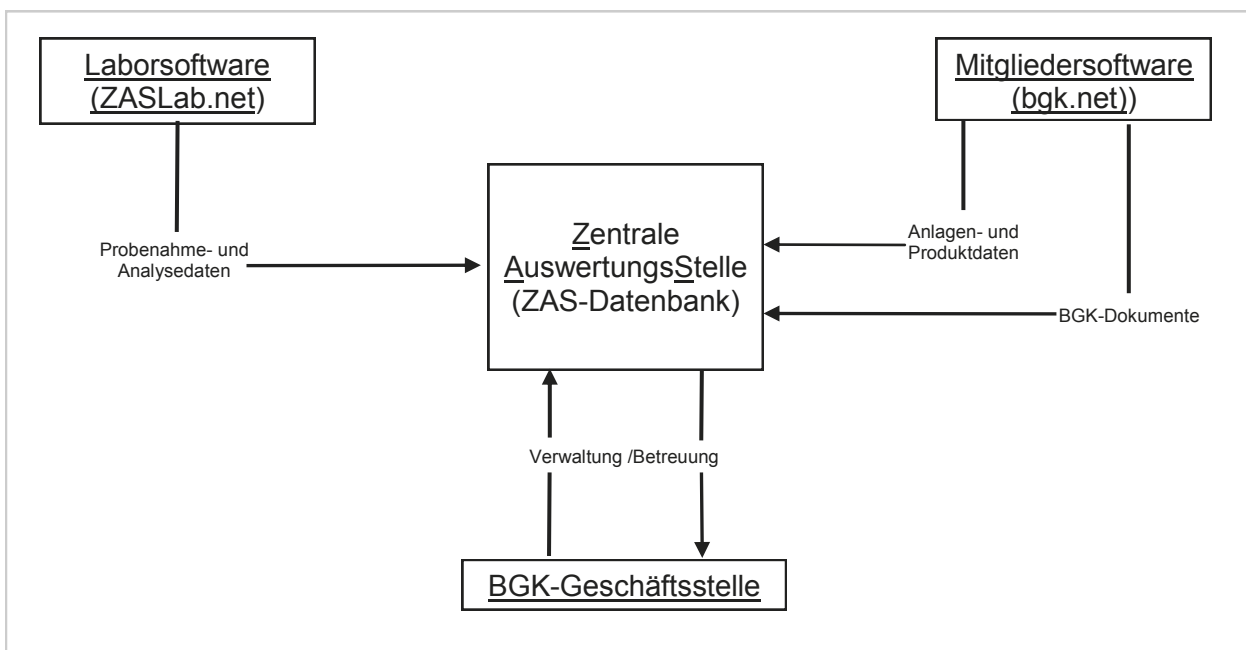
Laborsoftware
(ZASLab.net)

Mitgliedersoftware
(bgk.net))

Probenahme- und
Analysedaten

Zentrale
AuswertungsStelle
(ZAS-Datenbank)

Anlagen- und
Produktdaten

BGK-Dokumente

Verwaltung /Betreuung

BGK-Geschäftsstelle